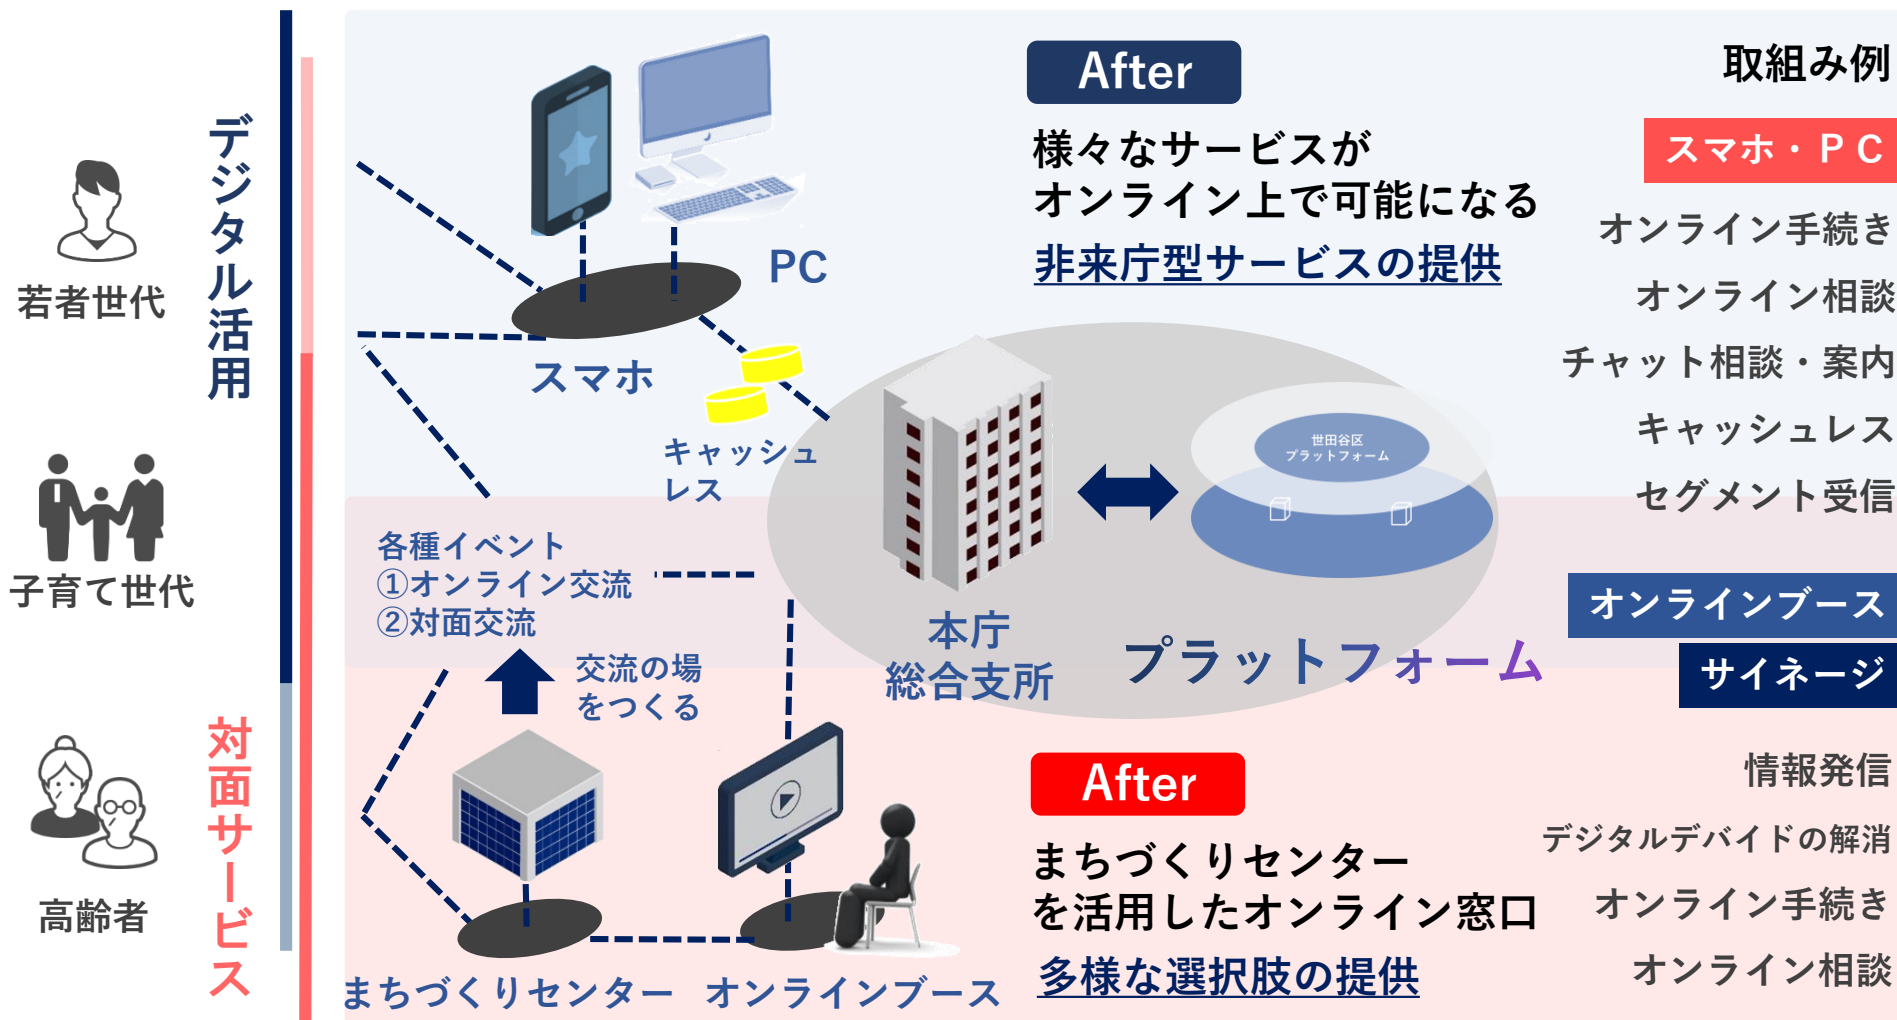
若者世代

子育て世代

高齢者

デジタル活用

対面サービス

PC

スマホ

キャッシュレス

各種イベント
①オンライン交流
②対面交流

交流の場をつくる

まちづくりセンター　オンラインブース

本庁
総合支所

世田谷区
プラットフォーム

プラットフォーム

After

様々なサービスが
オンライン上で可能になる

非来庁型サービスの提供

After

まちづくりセンター
を活用したオンライン窓口

多様な選択肢の提供

取組み例

スマホ・PC

オンライン手続き

オンライン相談

チャット相談・案内

キャッシュレス

セグメント受信

オンラインブース

サイネージ

情報発信

デジタルデバイドの解消

オンライン手続き

オンライン相談